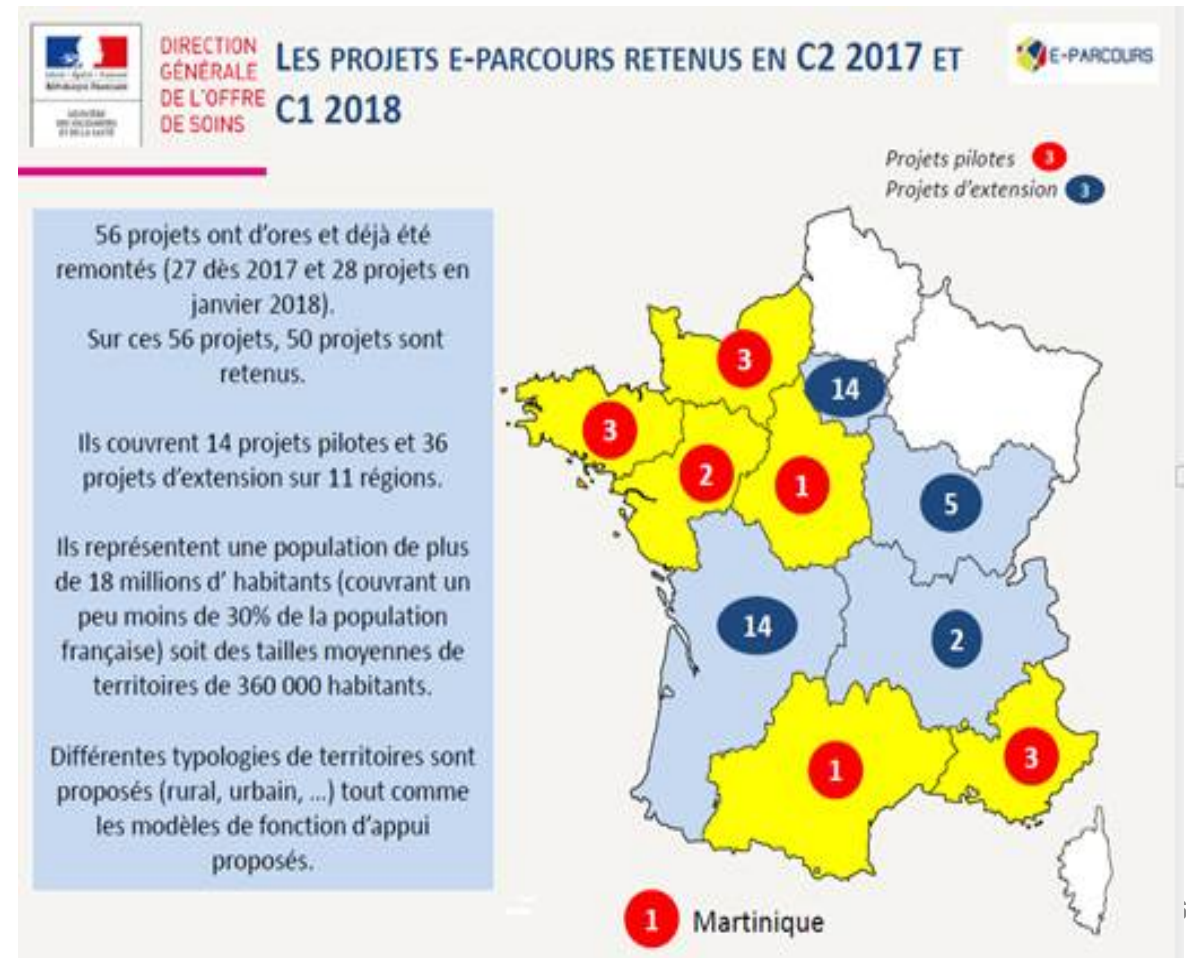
DIRECTION GÉNÉRALE DE L'OFFRE DE SOINS

LES PROJETS E-PARCOURS RETENUS EN C2 2017 ET C1 2018

E-PARCOURS

Projets pilotes 3
Projets d'extension 3

56 projets ont d'ores et déjà été remontés (27 dès 2017 et 28 projets en janvier 2018).
Sur ces 56 projets, 50 projets sont retenus.

Ils couvrent 14 projets pilotes et 36 projets d'extension sur 11 régions.

Ils représentent une population de plus de 18 millions d' habitants (couvrant un peu moins de 30% de la population française) soit des tailles moyennes de territoires de 360 000 habitants.

Différentes typologies de territoires sont proposés (rural, urbain, ...) tout comme les modèles de fonction d'appui proposés.

3
14
3
2
1
5
14
2
1
3

1 Martinique